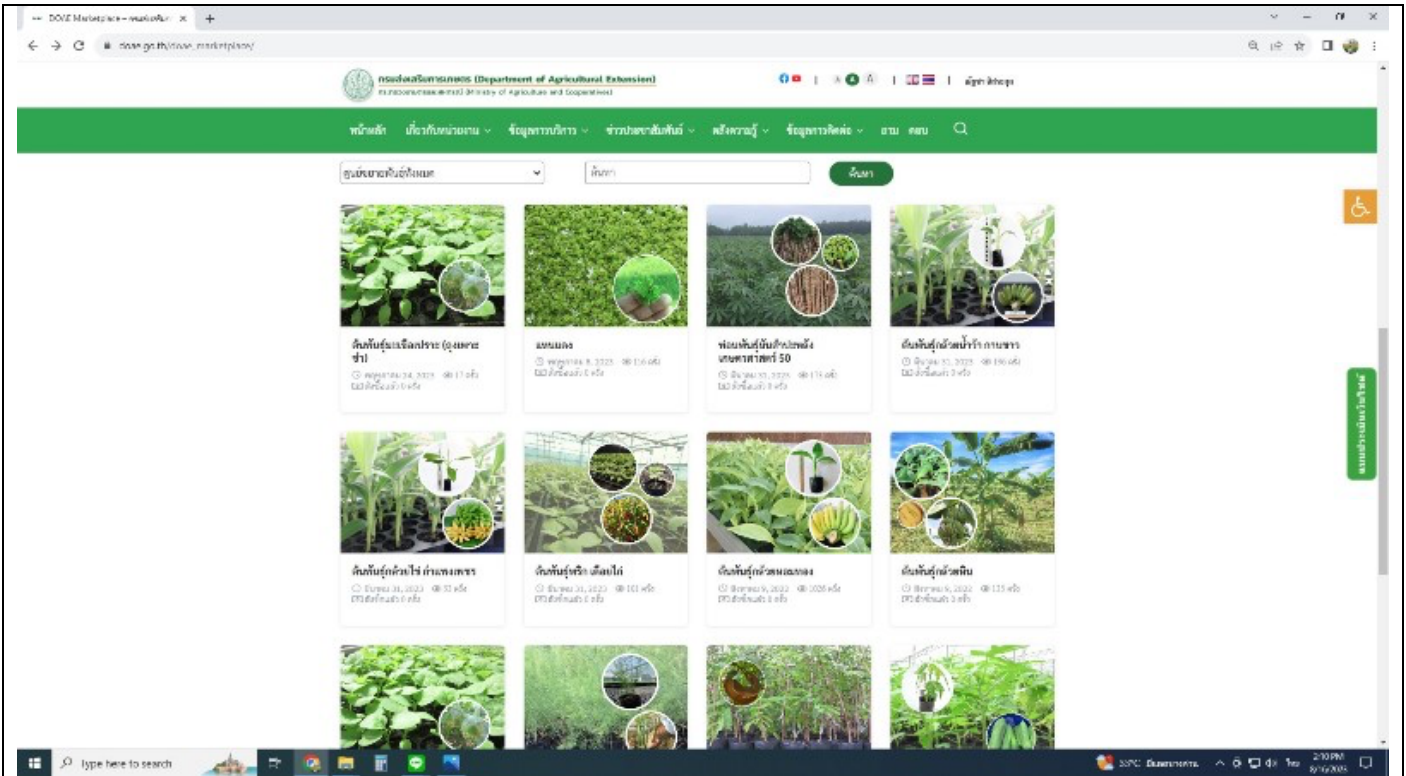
DOAE Marketplace – ตลาดเกษตร ×

doae.go.th/doae_marketplace/

กรมส่งเสริมการเกษตร (Department of Agricultural Extension)
กระทรวงเกษตรและสหกรณ์ (Ministry of Agriculture and Cooperatives)

ผู้พิการทางสายตา

หน้าหลัก เกี่ยวกับหน่วยงาน ข้อมูลการบริการ ข่าวประชาสัมพันธ์ คลังความรู้ ข้อมูลการติดต่อ ถาม ตอบ

ศูนย์ขยายพันธุ์ทั้งหมด

ค้นหา

ค้นหา

ต้นพันธุ์มะเขือเปราะ (อุดมทะรำ)
พฤษภาคม 24, 2023 17 ครั้ง
ติดต่อแล้ว 0 ครั้ง

แหนแดง
พฤษภาคม 9, 2023 116 ครั้ง
ติดต่อแล้ว 0 ครั้ง

ท่อนพันธุ์มันสำปะหลัง เกษตรศาสตร์ 50
มีนาคม 31, 2023 173 ครั้ง
ติดต่อแล้ว 0 ครั้ง

ต้นพันธุ์กล้วยน้ำว้า กาบขาว
มีนาคม 31, 2023 196 ครั้ง
ติดต่อแล้ว 0 ครั้ง

ต้นพันธุ์กล้วยไข่ กำแพงเพชร
มีนาคม 31, 2023 57 ครั้ง
ติดต่อแล้ว 0 ครั้ง

ต้นพันธุ์พริก เดือยไก่
มีนาคม 31, 2023 101 ครั้ง
ติดต่อแล้ว 0 ครั้ง

ต้นพันธุ์กล้วยหอมทอง
มีนาคม 9, 2023 1028 ครั้ง
ติดต่อแล้ว 0 ครั้ง

ต้นพันธุ์กล้วยหิน
มีนาคม 9, 2023 125 ครั้ง
ติดต่อแล้ว 0 ครั้ง

แบบประเมินเว็บไซต์

Type here to search

33°C มีแดดบางส่วน 2:10 PM